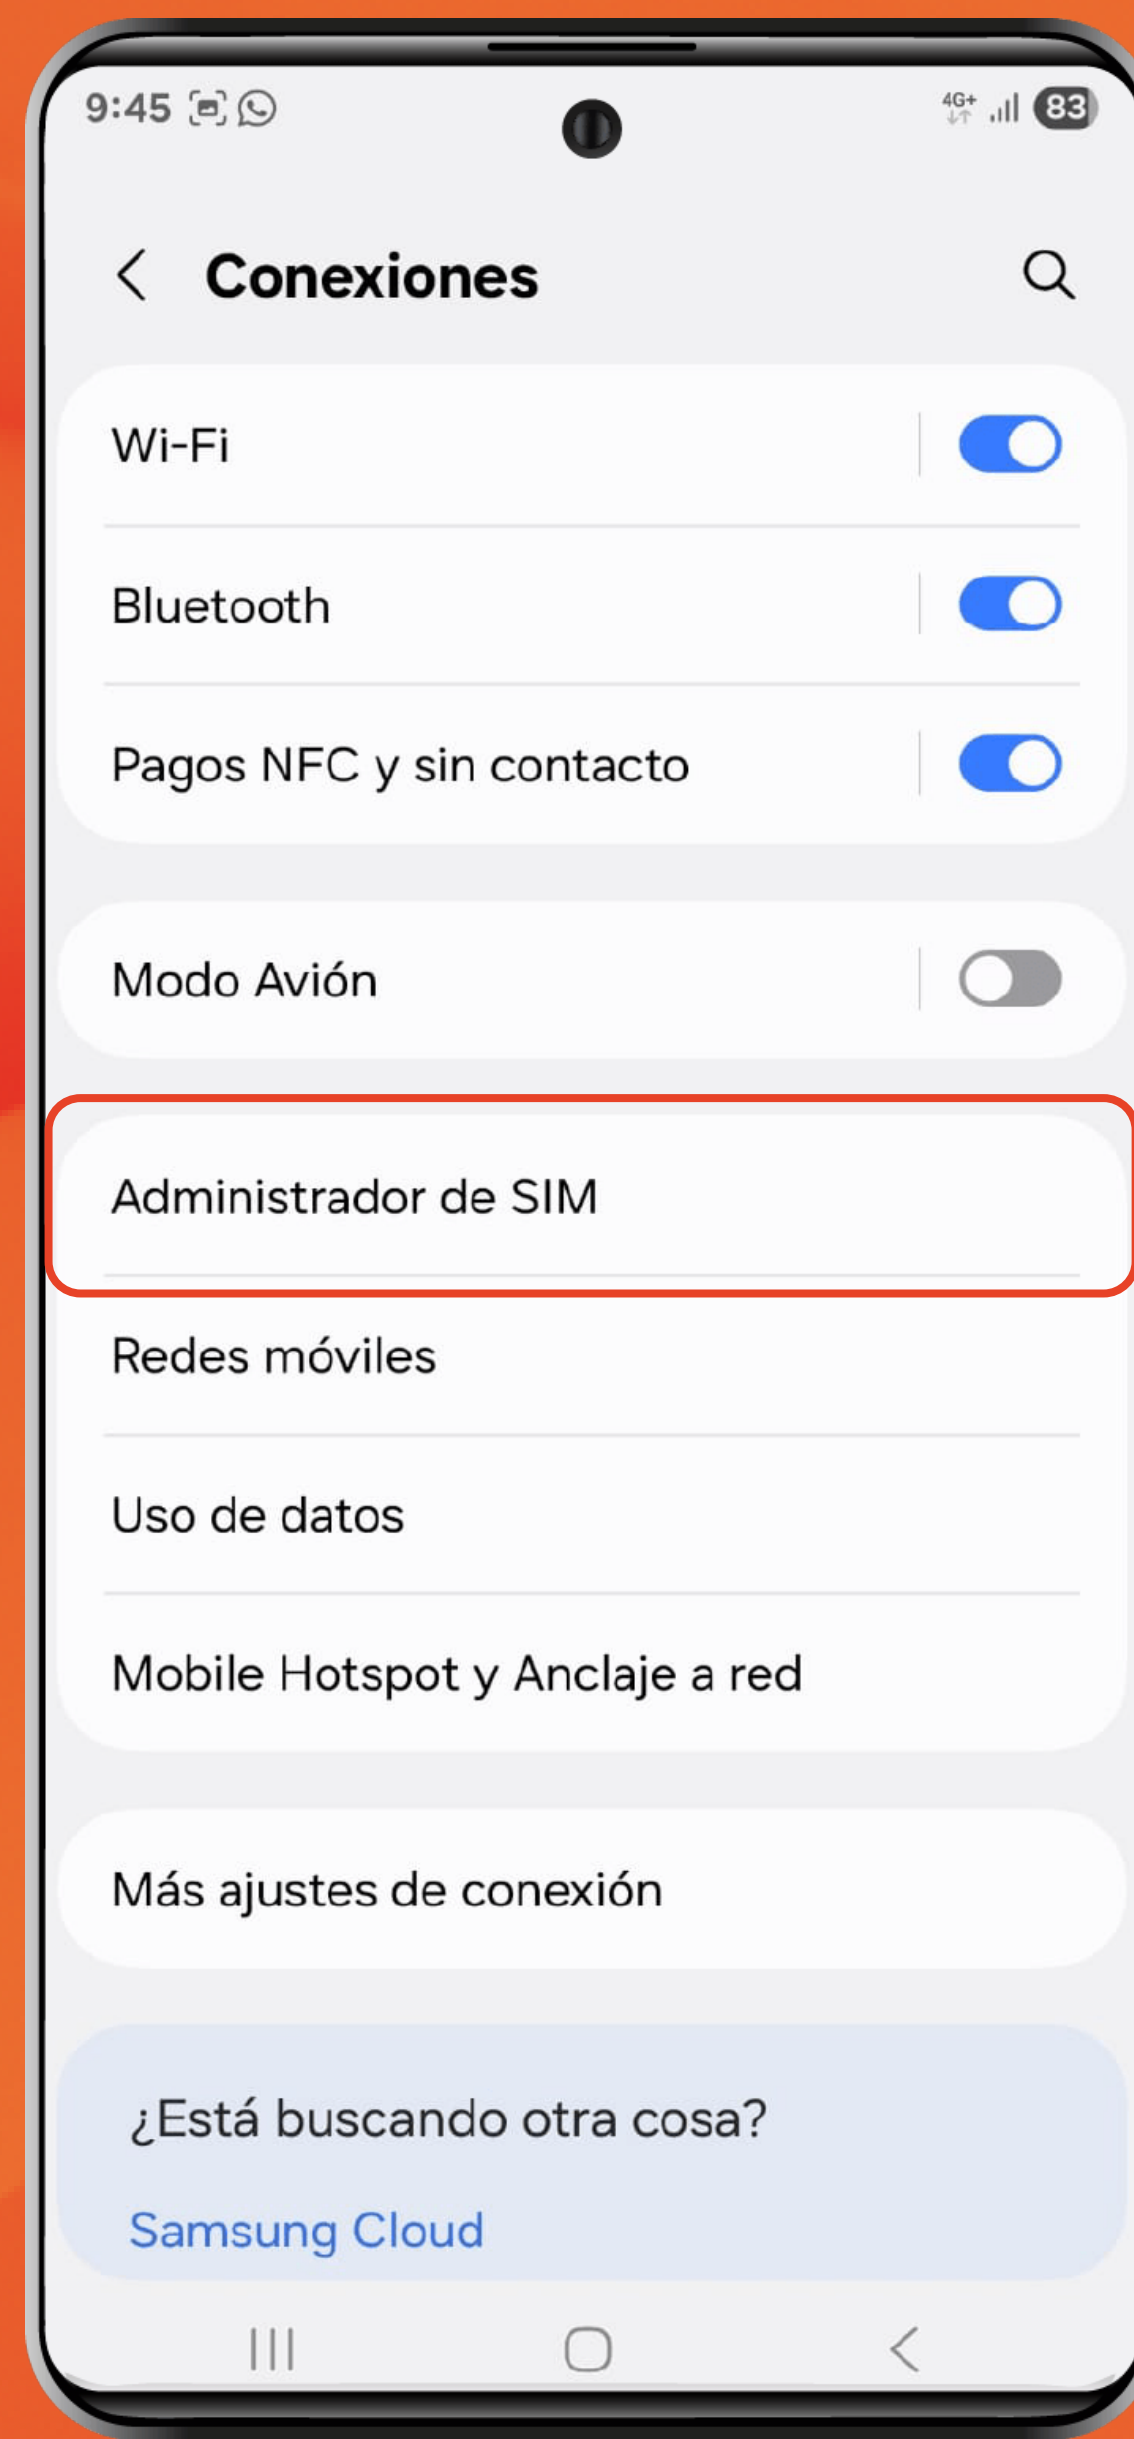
9:45 4G+ 83

Conexiones

Wi-Fi

Bluetooth

Pagos NFC y sin contacto

Modo Avión

Administrador de SIM

Redes móviles

Uso de datos

Mobile Hotspot y Anclaje a red

Más ajustes de conexión

¿Está buscando otra cosa?

Samsung Cloud